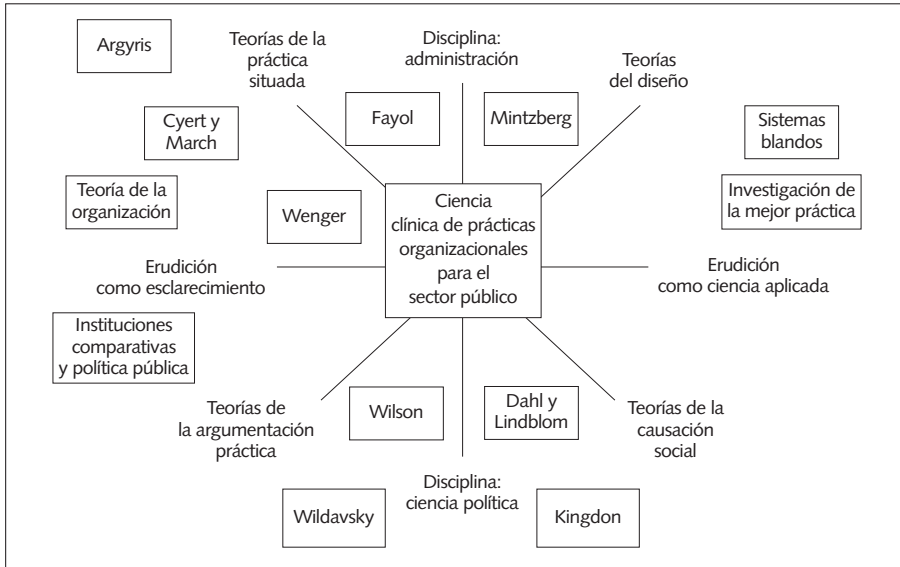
Argyris

Teorías de la práctica situada

Disciplina: administración

Teorías del diseño

Fayol

Mintzberg

Cyert y March

Sistemas blandos

Teoría de la organización

Wenger

Ciencia clínica de prácticas organizacionales para el sector público

Investigación de la mejor práctica

Erudición como esclarecimiento

Erudición como ciencia aplicada

Instituciones comparativas y política pública

Teorías de la argumentación práctica

Wilson

Dahl y Lindblom

Teorías de la causación social

Disciplina: ciencia política

Wildavsky

Kingdon